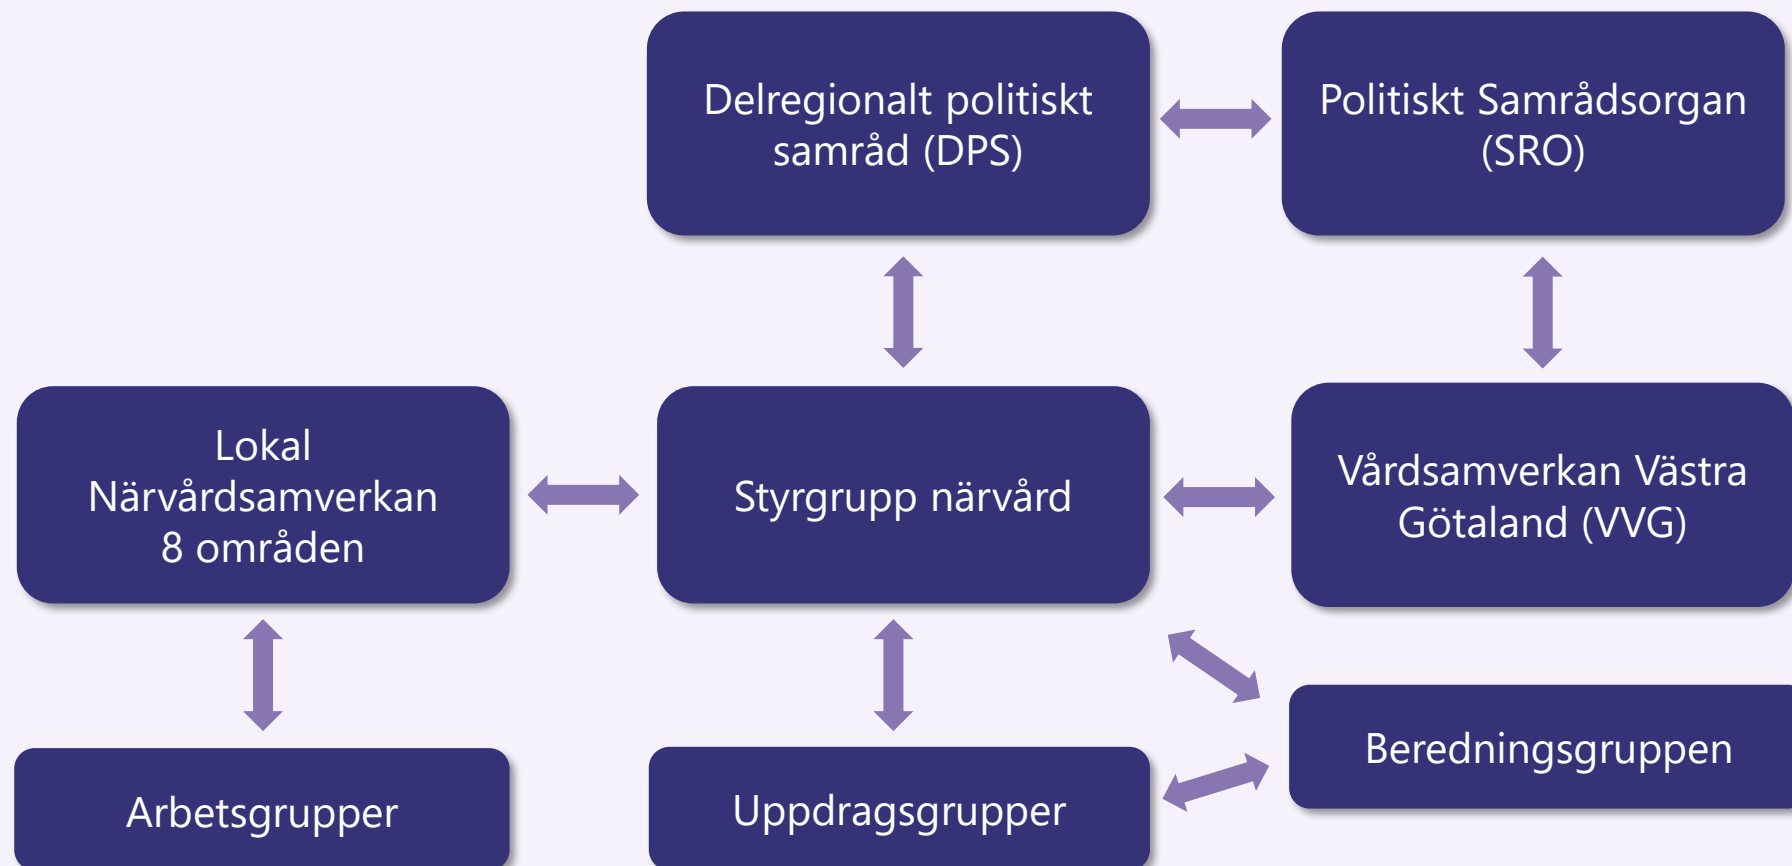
Delregionalt politiskt samråd (DPS)

Politiskt Samrådsorgan (SRO)

Lokal Närvårdsamverkan 8 områden

Styrgrupp närvård

Vårdsamverkan Västra Götaland (VVG)

Beredningsgruppen

Arbetsgrupper

Uppdragsgrupper